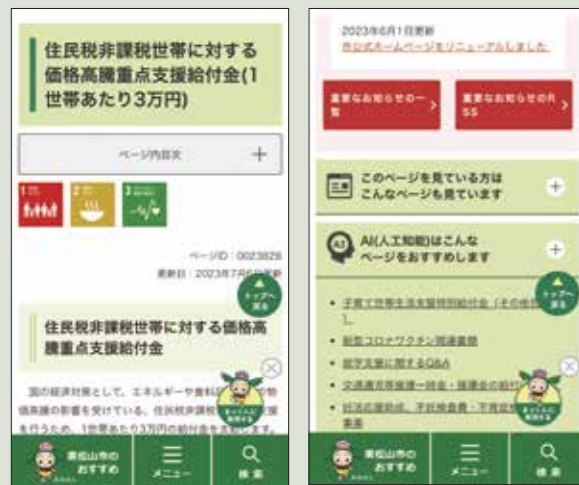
住民税非課税世帯に対する価格高騰重点支援給付金(1世帯あたり3万円)

ページ内目次 +

1 2 3

ページID：0023828
更新日：2023年7月6日更新

トップへ戻る

住民税非課税世帯に対する価格高騰重点支援給付金

国の経済対策として、エネルギーや食料品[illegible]物価高騰の影響を受けている、住民税非課税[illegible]援を行うため、1世帯あたり3万円の給付金を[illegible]

東松山市のおすすめ　メニュー　検索

2023年6月1日更新
市公式ホームページをリニューアルしました

重要なお知らせの一覧 >　重要なお知らせのRSS >

このページを見ている方はこんなページも見ています +

AI(人工知能)はこんなページをおすすめします +

トップへ戻る

・子育て世帯生活支援特別給付金（その他世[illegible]）
・新型コロナワクチン関連業務
・就学支援に関するQ&A
・交通遺児等援護一時金・援護金の給付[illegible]
・妊活応援助成、不妊検査費・不育症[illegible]業

東松山市のおすすめ　メニュー　検索